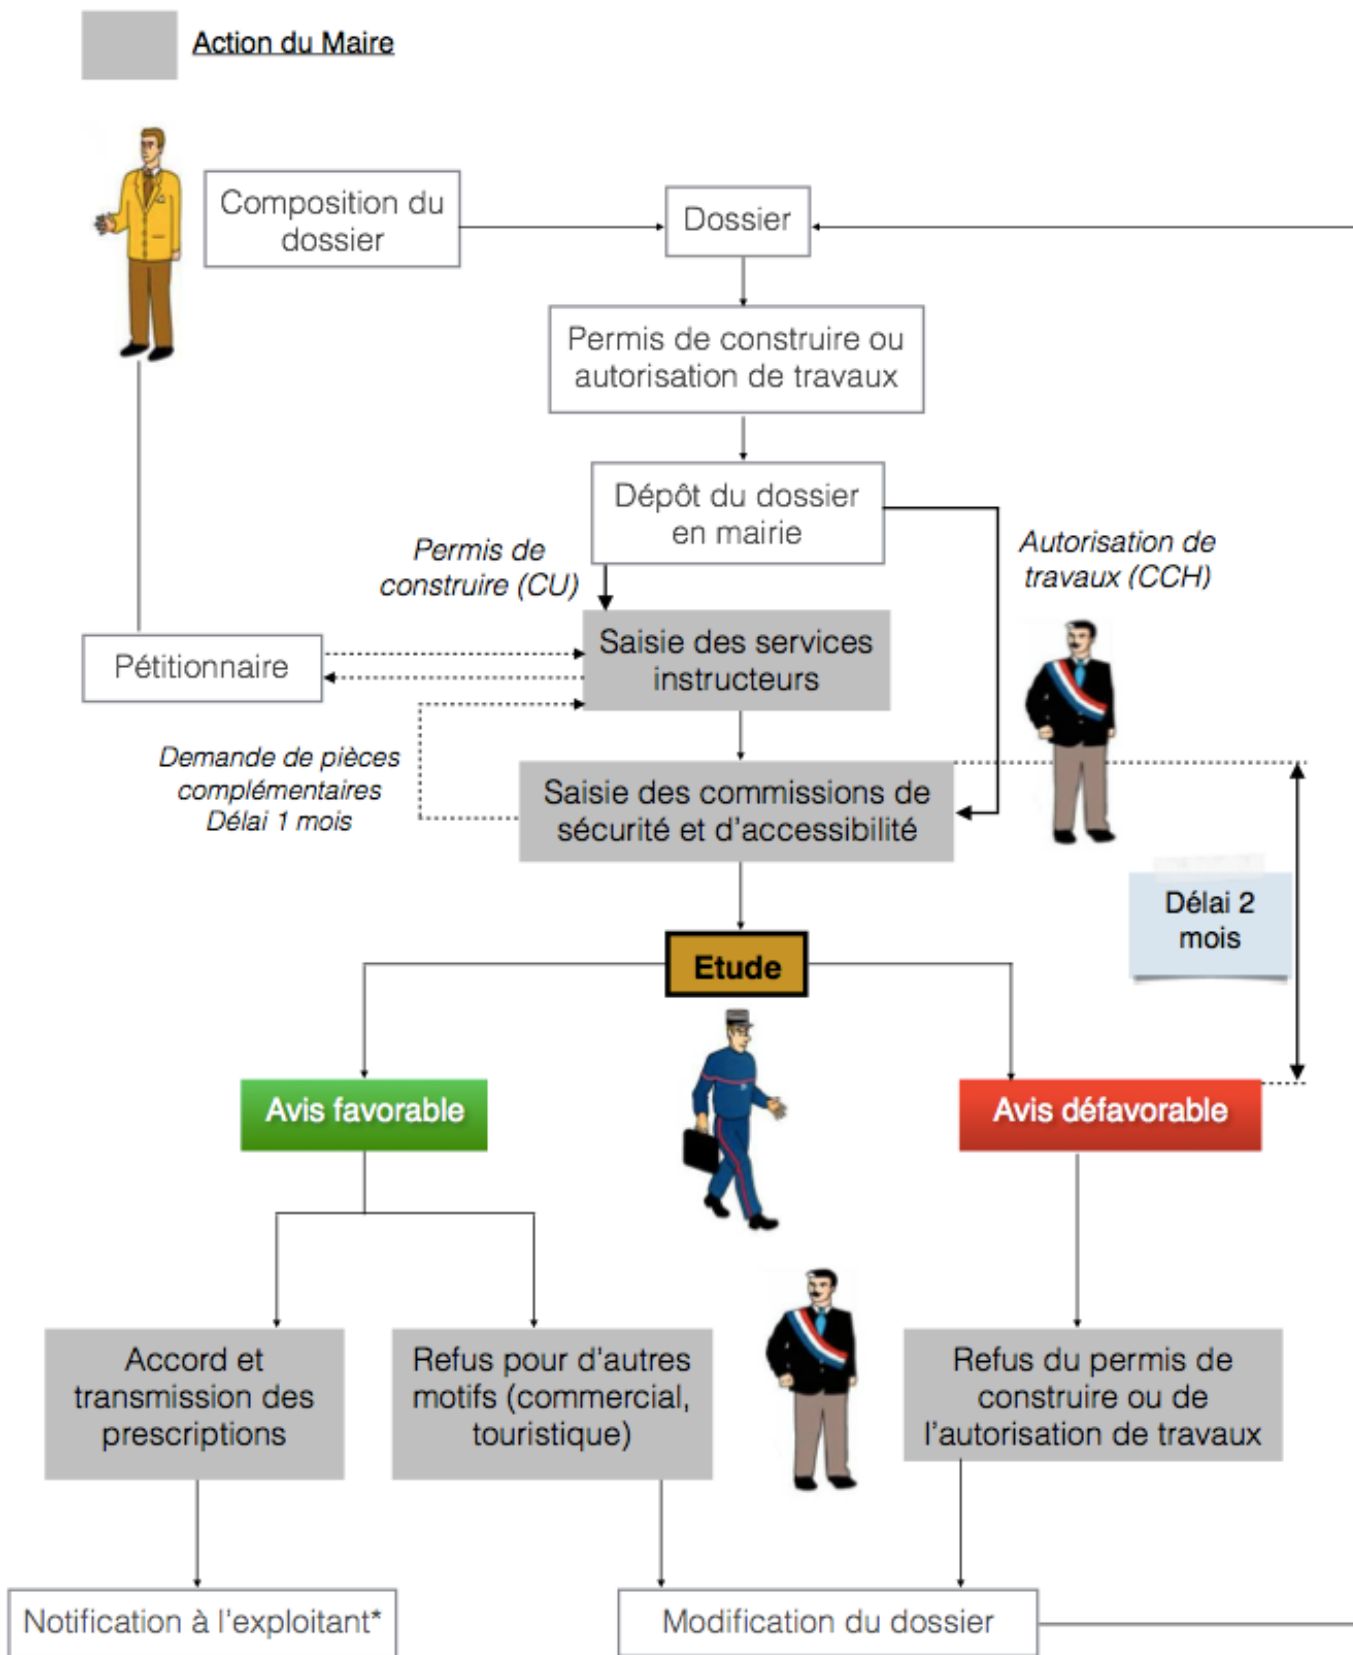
Action du Maire

Composition du dossier

Dossier

Permis de construire ou autorisation de travaux

Dépôt du dossier en mairie

Permis de construire (CU)

Autorisation de travaux (CCH)

Pétitionnaire

Saisie des services instructeurs

Demande de pièces complémentaires Délai 1 mois

Saisie des commissions de sécurité et d'accessibilité

Délai 2 mois

Etude

Avis favorable

Avis défavorable

Accord et transmission des prescriptions

Refus pour d'autres motifs (commercial, touristique)

Refus du permis de construire ou de l'autorisation de travaux

Notification à l'exploitant*

Modification du dossier